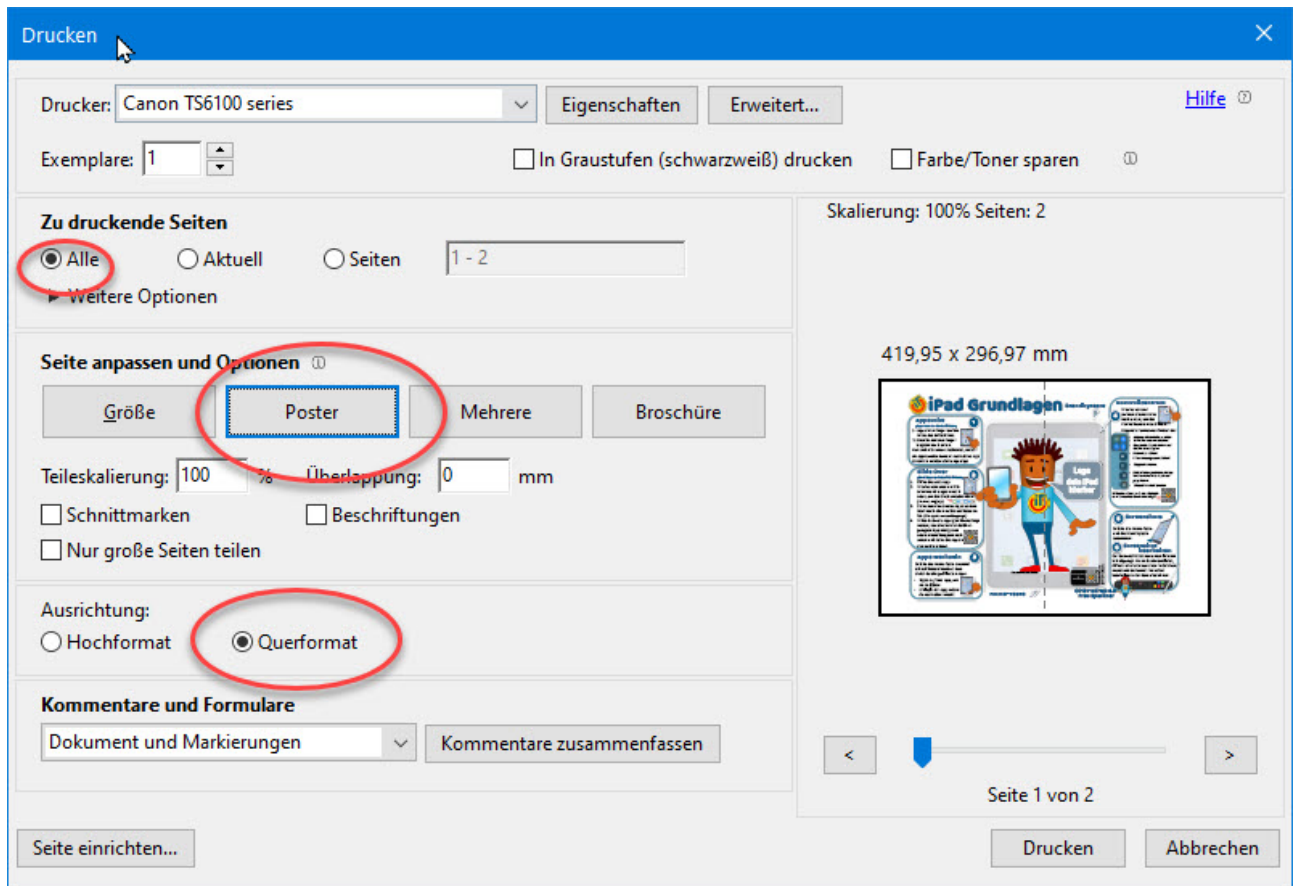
Drucken

Drucker: Canon TS6100 series
Eigenschaften
Erweitert...
Hilfe

Exemplare: 1
In Graustufen (schwarzweiß) drucken
Farbe/Toner sparen

Zu druckende Seiten
Alle
Aktuell
Seiten
1 - 2
Weitere Optionen

Seite anpassen und Optionen
Größe
Poster
Mehrere
Broschüre

Teileskalierung: 100 %
Überlappung: 0 mm
Schnittmarken
Beschriftungen
Nur große Seiten teilen

Ausrichtung:
Hochformat
Querformat

Kommentare und Formulare
Dokument und Markierungen
Kommentare zusammenfassen

Skalierung: 100% Seiten: 2

419,95 x 296,97 mm

iPad Grundlagen

<
>
Seite 1 von 2

Seite einrichten...
Drucken
Abbrechen